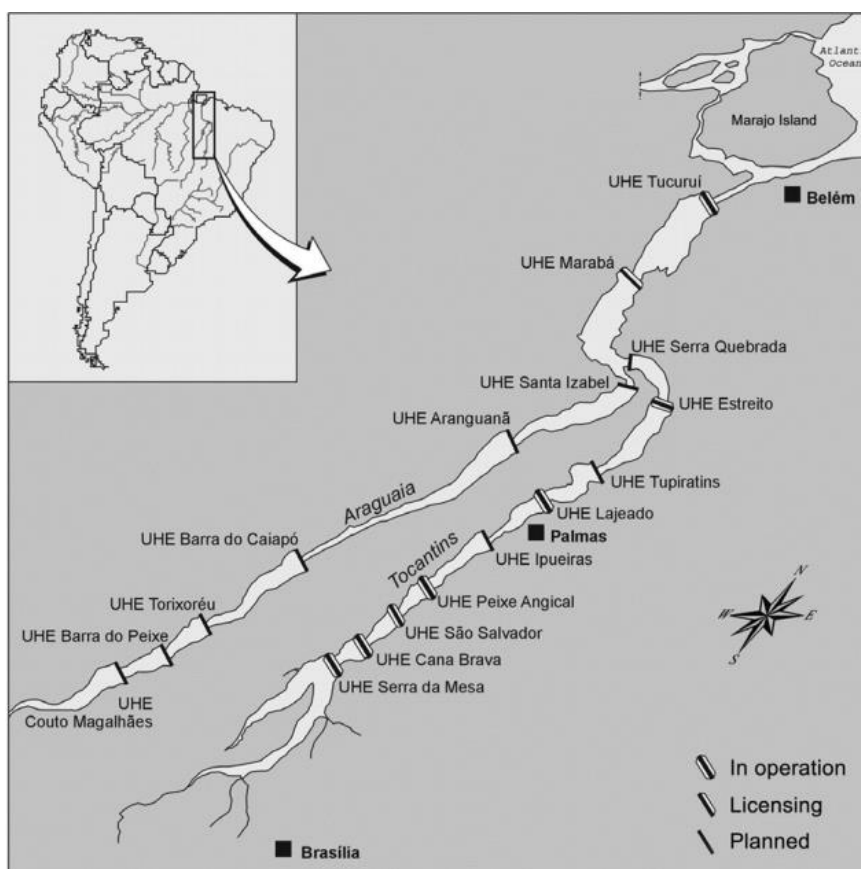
Atlant
Ocean

Marajo Island

UHE Tucuruí

Belém

UHE Marabá

UHE Serra Quebrada

UHE Santa Izabel

UHE Estreito

UHE Aranguanã

UHE Tupiratins

Araguaia

UHE Lajeado

Palmas

UHE Barra do Caiapó

Tocantins

UHE Ipueiras

UHE Torixoréu

UHE Peixe Angical

N
W
E
S

UHE Barra do Peixe

UHE São Salvador

UHE Cana Brava

UHE Couto Magalhães

UHE Serra da Mesa

In operation
Licensing
Planned

Brasília